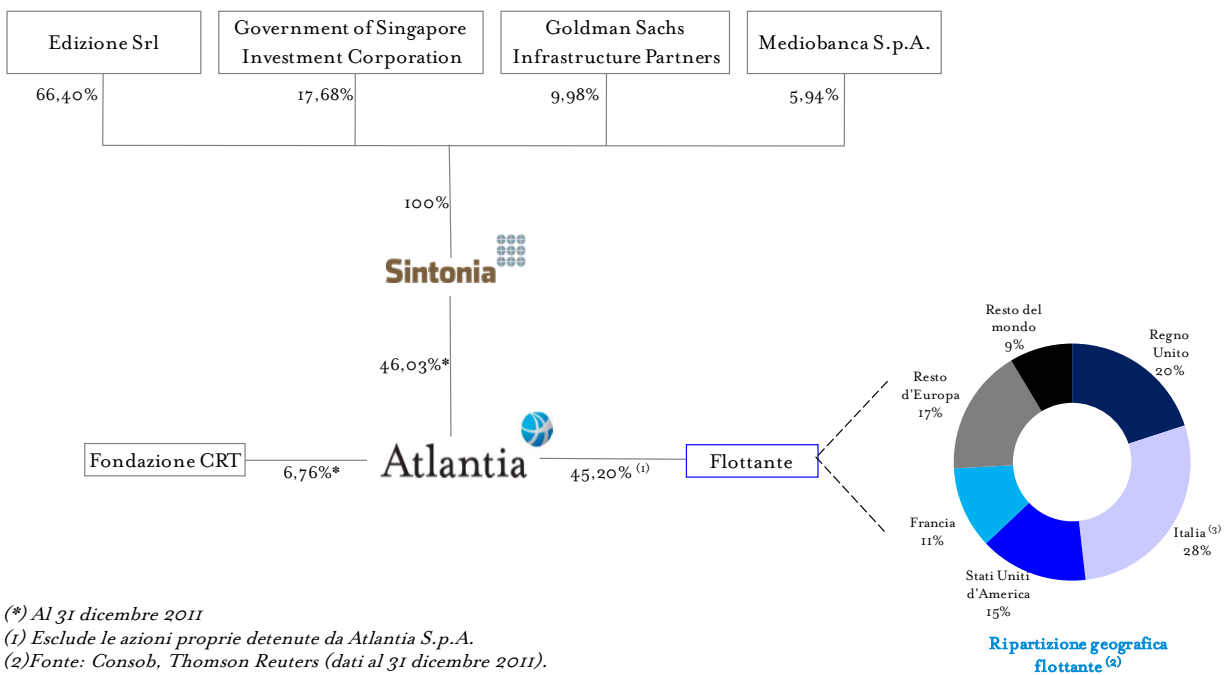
Edizione Srl

Government of Singapore Investment Corporation

Goldman Sachs Infrastructure Partners

Mediobanca S.p.A.

66,40%

17,68%

9,98%

5,94%

100%

Sintonia

46,03%*

Fondazione CRT

6,76%*

Atlantia

45,20% $^{(1)}$

Flottante

Resto del mondo 9%

Regno Unito 20%

Resto d'Europa 17%

Italia $^{(3)}$ 28%

Francia 11%

Stati Uniti d'America 15%

Ripartizione geografica flottante $^{(2)}$

(*) Al 31 dicembre 2011
(1) Esclude le azioni proprie detenute da Atlantia S.p.A.
(2)Fonte: Consob, Thomson Reuters (dati al 31 dicembre 2011).